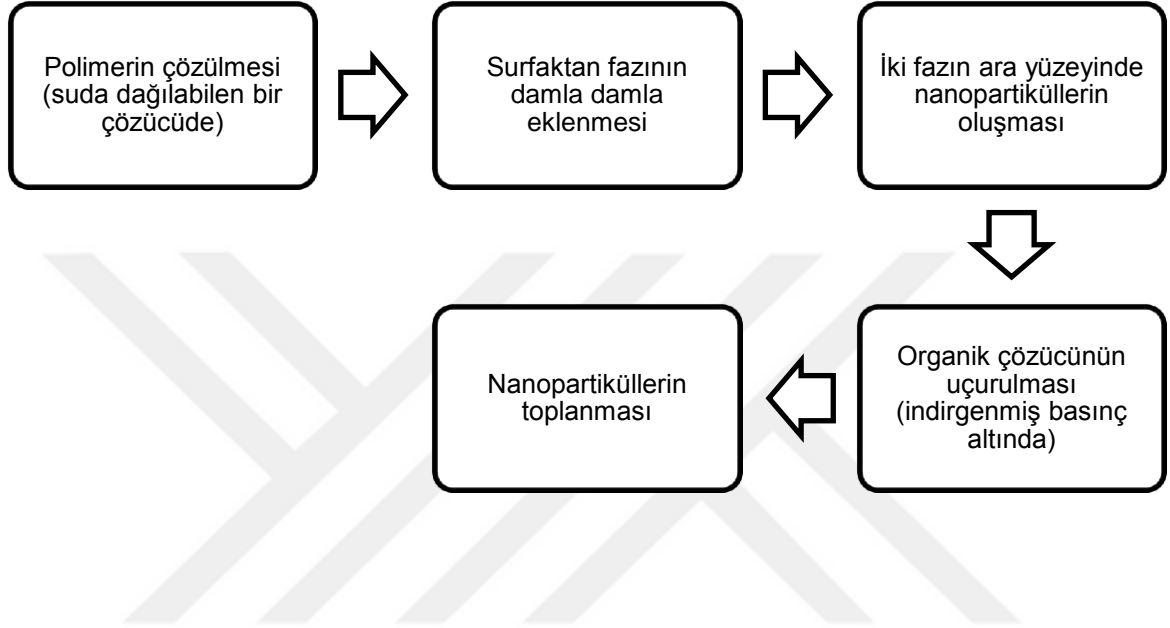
Polimerin çözülmesi (suda dağılabilen bir çözücüde)

Surfaktan fazının damla damla eklenmesi

İki fazın ara yüzeyinde nanopartiküllerin oluşması

Organik çözücünün uçurulması (indirgenmiş basınç altında)

Nanopartiküllerin toplanması